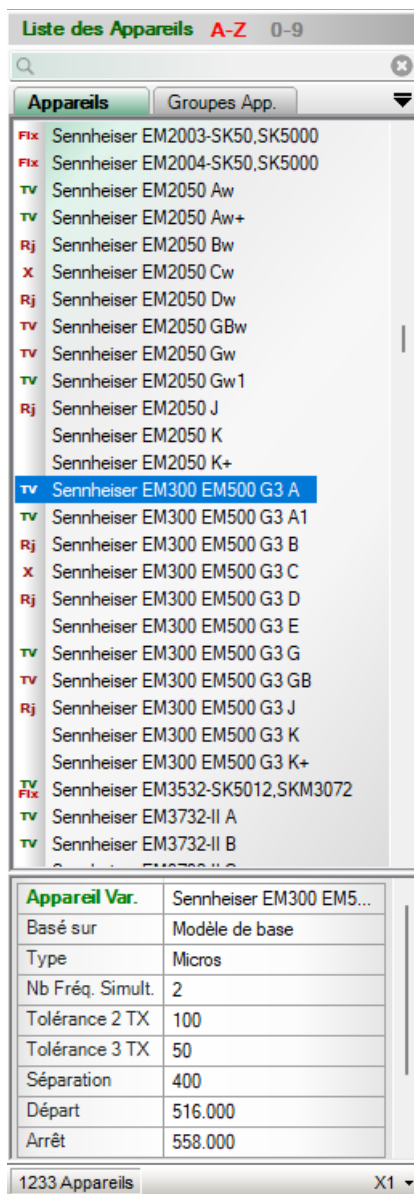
Liste des Appareils A-Z 0-9

Appareils | Groupes App.

Flx Sennheiser EM2003-SK50,SK5000
Flx Sennheiser EM2004-SK50,SK5000
TV Sennheiser EM2050 Aw
TV Sennheiser EM2050 Aw+
Rj Sennheiser EM2050 Bw
X Sennheiser EM2050 Cw
Rj Sennheiser EM2050 Dw
TV Sennheiser EM2050 GBw
TV Sennheiser EM2050 Gw
TV Sennheiser EM2050 Gw1
Rj Sennheiser EM2050 J
Sennheiser EM2050 K
Sennheiser EM2050 K+
TV Sennheiser EM300 EM500 G3 A
TV Sennheiser EM300 EM500 G3 A1
Rj Sennheiser EM300 EM500 G3 B
X Sennheiser EM300 EM500 G3 C
Rj Sennheiser EM300 EM500 G3 D
Sennheiser EM300 EM500 G3 E
TV Sennheiser EM300 EM500 G3 G
TV Sennheiser EM300 EM500 G3 GB
Rj Sennheiser EM300 EM500 G3 J
Sennheiser EM300 EM500 G3 K
Sennheiser EM300 EM500 G3 K+
TV Flx Sennheiser EM3532-SK5012,SKM3072
TV Sennheiser EM3732-II A
TV Sennheiser EM3732-II B
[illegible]

| Appareil Var. | Sennheiser EM300 EM5... |
|---|---|
| Basé sur | Modèle de base |
| Type | Micros |
| Nb Fréq. Simult. | 2 |
| Tolérance 2 TX | 100 |
| Tolérance 3 TX | 50 |
| Séparation | 400 |
| Départ | 516.000 |
| Arrêt | 558.000 |

1233 Appareils X1